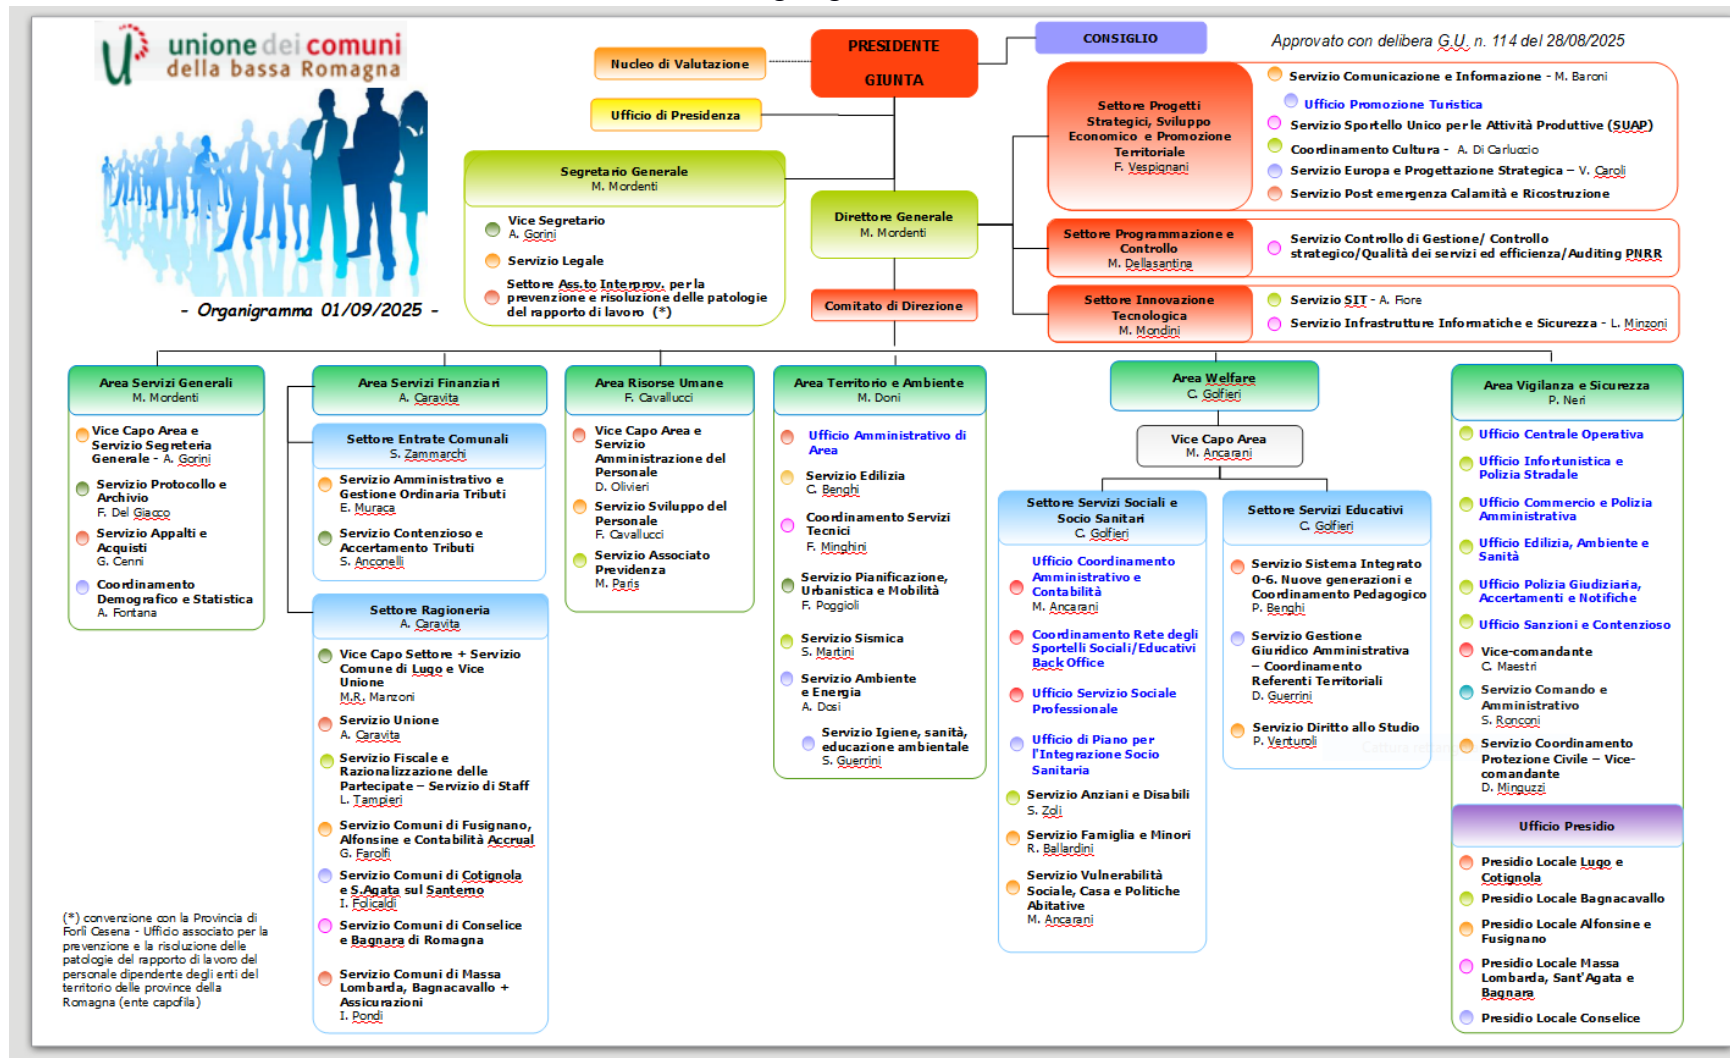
unione dei comuni della bassa Romagna

- Organigramma 01/09/2025 -

Nucleo di Valutazione

Ufficio di Presidenza

PRESIDENTE

GIUNTA

CONSIGLIO

Approvato con delibera G.U. n. 114 del 28/08/2025

Segretario Generale
M. Mordenti

Vice Segretario
A. Gorini

Servizio Legale

Settore Ass.to Interprov. per la prevenzione e risoluzione delle patologie del rapporto di lavoro (*)

Direttore Generale
M. Mordenti

Comitato di Direzione

Settore Progetti Strategici, Sviluppo Economico e Promozione Territoriale
F. Vespignani

Servizio Comunicazione e Informazione - M. Baroni

Ufficio Promozione Turistica

Servizio Sportello Unico per le Attività Produttive (SUAP)

Coordinamento Cultura - A. Di Carluccio

Servizio Europa e Progettazione Strategica – V. Caroli

Servizio Post emergenza Calamità e Ricostruzione

Settore Programmazione e Controllo
M. Dellasantina

Servizio Controllo di Gestione/ Controllo strategico/Qualità dei servizi ed efficienza/Auditing PNRR

Settore Innovazione Tecnologica
M. Mondini

Servizio SIT - A. Fiore

Servizio Infrastrutture Informatiche e Sicurezza - L. Minzoni

Area Servizi Generali
M. Mordenti

Vice Capo Area e Servizio Segreteria Generale - A. Gorini

Servizio Protocollo e Archivio
F. Del Giacco

Servizio Appalti e Acquisti
G. Cenni

Coordinamento Demografico e Statistica
A. Fontana

Area Servizi Finanziari
A. Caravita

Settore Entrate Comunali
S. Zammarchi

Servizio Amministrativo e Gestione Ordinaria Tributi
E. Muraca

Servizio Contenzioso e Accertamento Tributi
S. Anconelli

Settore Ragioneria
A. Caravita

Vice Capo Settore + Servizio Comune di Lugo e Vice Unione
M.R. Manzoni

Servizio Unione
A. Caravita

Servizio Fiscale e Razionalizzazione delle Partecipate – Servizio di Staff
L. Tampieri

Servizio Comuni di Fusignano, Alfonsine e Contabilità Accrual
G. Farolfi

Servizio Comuni di Cotignola e S.Agata sul Santerno
I. Folicaldi

Servizio Comuni di Conselice e Bagnara di Romagna

Servizio Comuni di Massa Lombarda, Bagnacavallo + Assicurazioni
I. Pondi

Area Risorse Umane
F. Cavallucci

Vice Capo Area e Servizio Amministrazione del Personale
D. Olivieri

Servizio Sviluppo del Personale
F. Cavallucci

Servizio Associato Previdenza
M. Paris

Area Territorio e Ambiente
M. Doni

Ufficio Amministrativo di Area

Servizio Edilizia
C. Benghi

Coordinamento Servizi Tecnici
F. Minghini

Servizio Pianificazione, Urbanistica e Mobilità
F. Poggioli

Servizio Sismica
S. Martini

Servizio Ambiente e Energia
A. Dosi

Servizio Igiene, sanità, educazione ambientale
S. Guerrini

Area Welfare
C. Golfieri

Vice Capo Area
M. Ancarani

Settore Servizi Sociali e Socio Sanitari
C. Golfieri

Ufficio Coordinamento Amministrativo e Contabilità
M. Ancarani

Coordinamento Rete degli Sportelli Sociali/Educativi Back Office

Ufficio Servizio Sociale Professionale

Ufficio di Piano per l'Integrazione Socio Sanitaria

Servizio Anziani e Disabili
S. Zoli

Servizio Famiglia e Minori
R. Ballardini

Servizio Vulnerabilità Sociale, Casa e Politiche Abitative
M. Ancarani

Settore Servizi Educativi
C. Golfieri

Servizio Sistema Integrato 0-6. Nuove generazioni e Coordinamento Pedagogico
P. Benghi

Servizio Gestione Giuridico Amministrativa – Coordinamento Referenti Territoriali
D. Guerrini

Servizio Diritto allo Studio
P. Venturoli

Area Vigilanza e Sicurezza
P. Neri

Ufficio Centrale Operativa

Ufficio Infortunistica e Polizia Stradale

Ufficio Commercio e Polizia Amministrativa

Ufficio Edilizia, Ambiente e Sanità

Ufficio Polizia Giudiziaria, Accertamenti e Notifiche

Ufficio Sanzioni e Contenzioso

Vice-comandante
C. Maestri

Servizio Comando e Amministrativo
S. Ronconi

Servizio Coordinamento Protezione Civile – Vice-comandante
D. Minguzzi

Ufficio Presidio

Presidio Locale Lugo e Cotignola

Presidio Locale Bagnacavallo

Presidio Locale Alfonsine e Fusignano

Presidio Locale Massa Lombarda, Sant'Agata e Bagnara

Presidio Locale Conselice

(*) convenzione con la Provincia di Forlì Cesena - Ufficio associato per la prevenzione e la risoluzione delle patologie del rapporto di lavoro del personale dipendente degli enti del territorio delle province della Romagna (ente capofila)